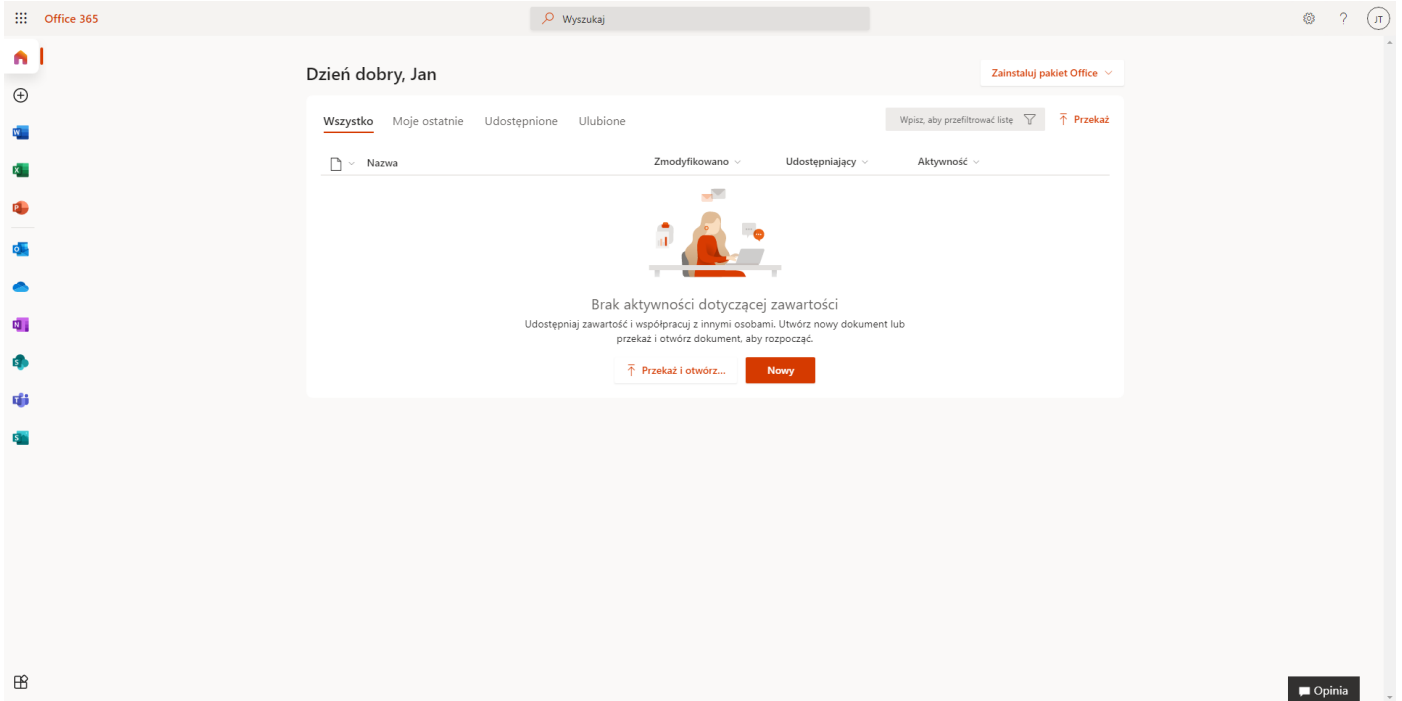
Office 365

Wyszukaj

JT

Dzień dobry, Jan

Zainstaluj pakiet Office

Wszystko Moje ostatnie Udostępnione Ulubione

Wpisz, aby przefiltrować listę

Przekaż

Nazwa Zmodyfikowano Udostępniający Aktywność

Brak aktywności dotyczącej zawartości

Udostępniaj zawartość i współpracuj z innymi osobami. Utwórz nowy dokument lub przekaż i otwórz dokument, aby rozpocząć.

Przekaż i otwórz...

Nowy

Opinia